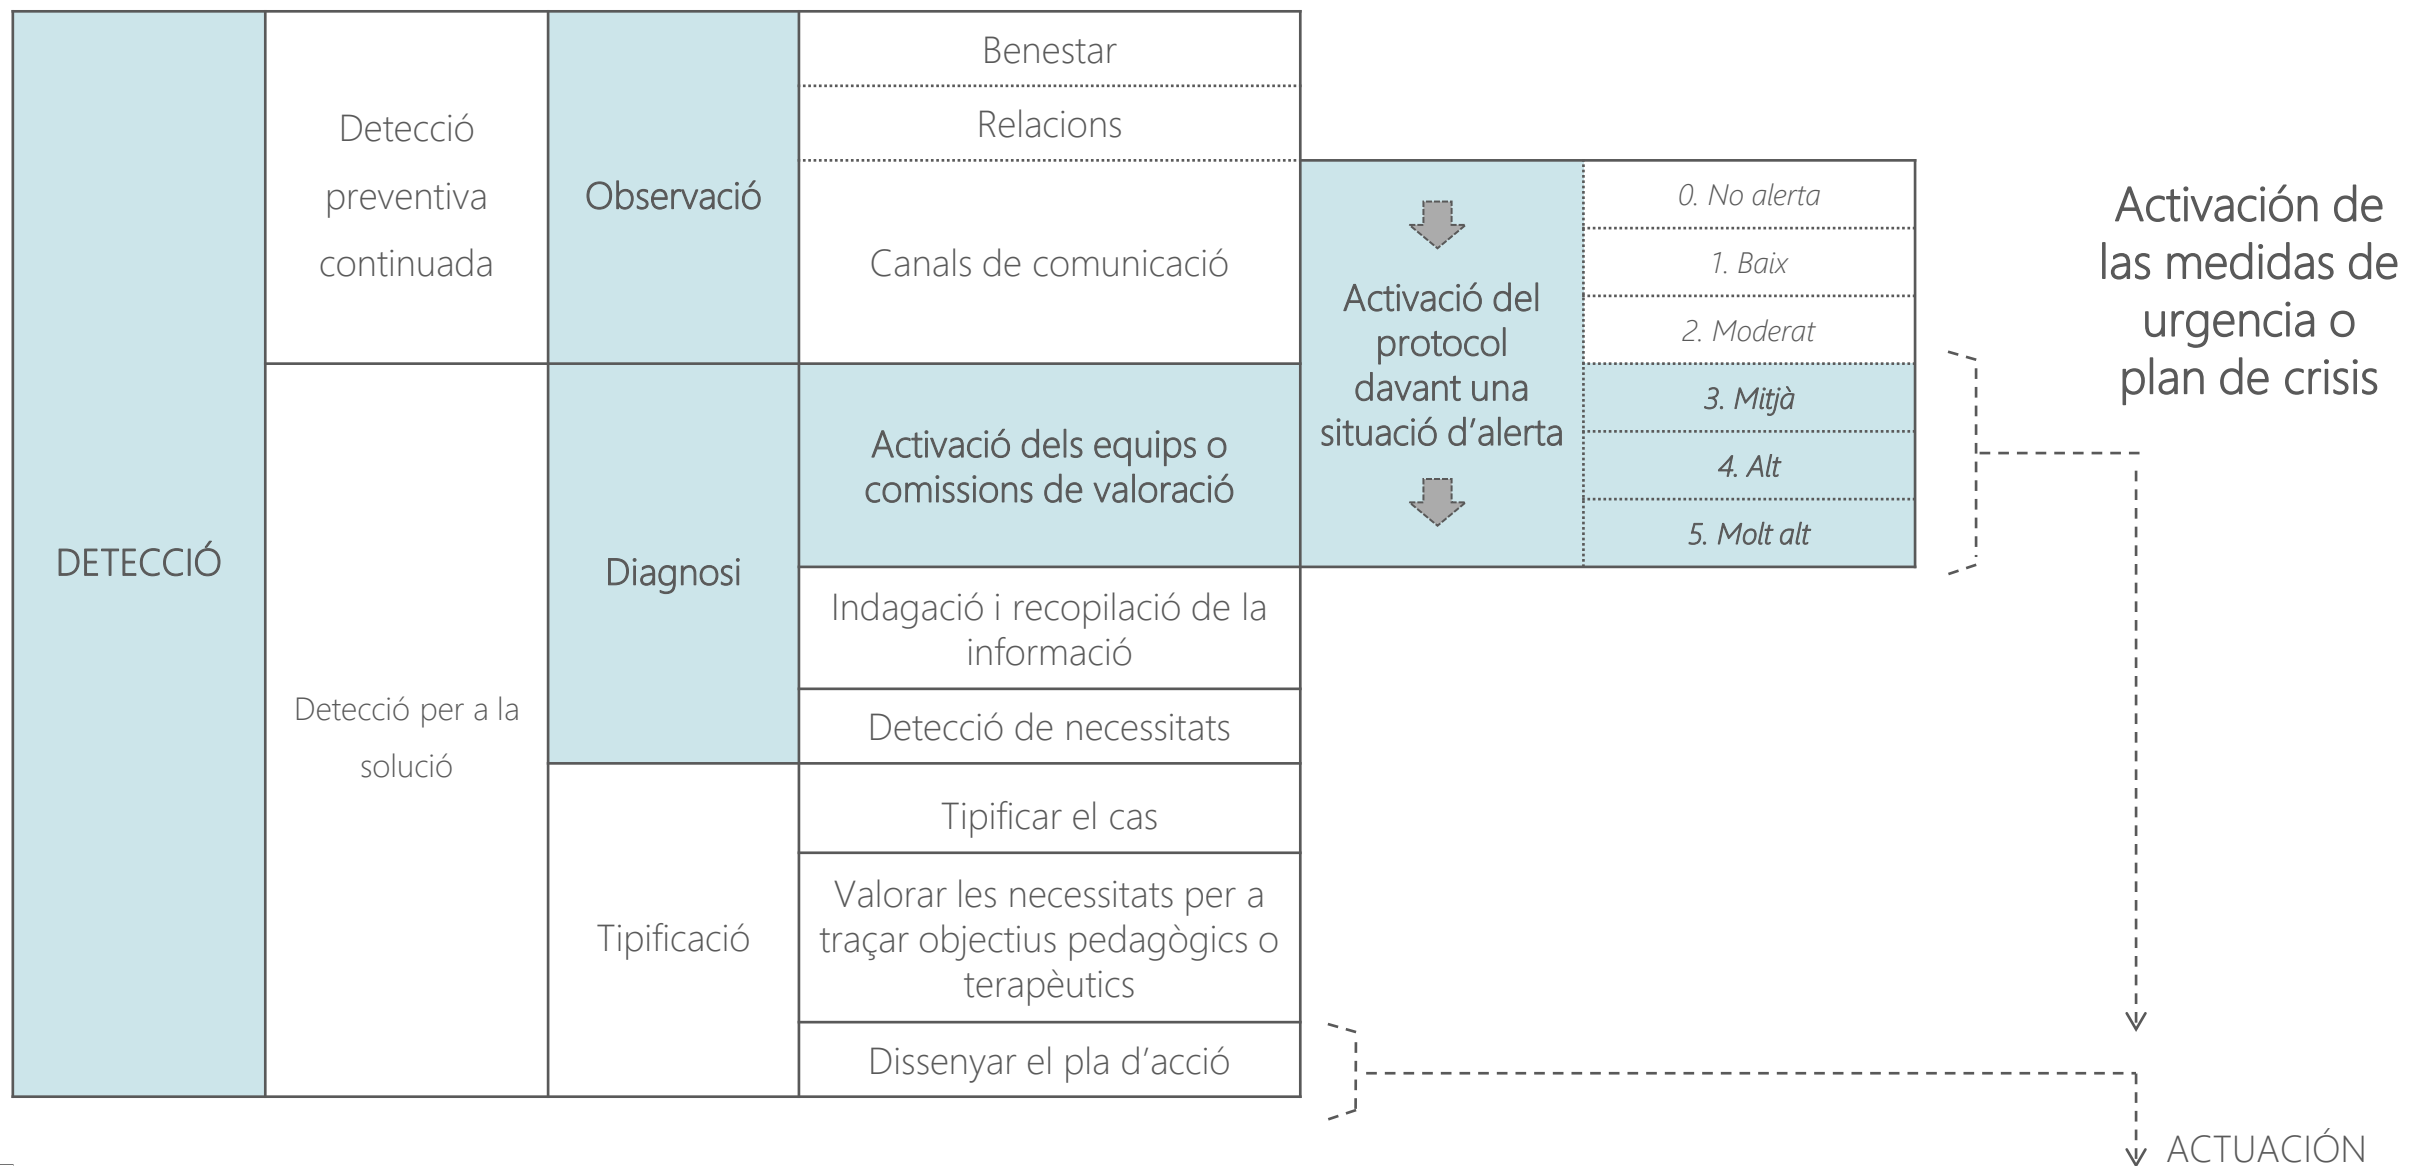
DETECCIÓ

Detecció preventiva continuada

Observació

Benestar

Relacions

Canals de comunicació

Detecció per a la solució

Diagnosi

Activació dels equips o comissions de valoració

Indagació i recopilació de la informació

Detecció de necessitats

Tipificació

Tipificar el cas

Valorar les necessitats per a traçar objectius pedagògics o terapèutics

Dissenyar el pla d'acció

Activació del protocol davant una situació d'alerta

0. No alerta
1. Baix
2. Moderat
3. Mitjà
4. Alt
5. Molt alt

Activación de las medidas de urgencia o plan de crisis

ACTUACIÓN